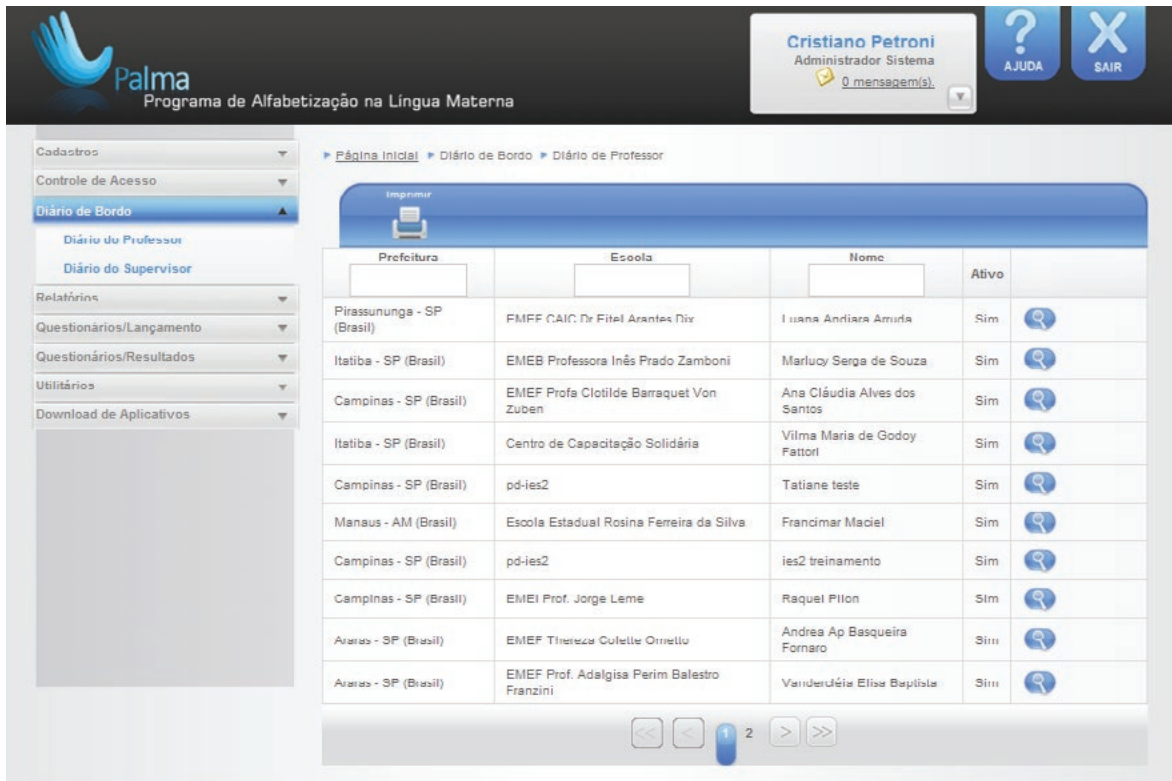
Palma
Programa de Alfabetização na Língua Materna

Cristiano Petroni
Administrador Sistema
0 mensagem(s).

AJUDA
SAIR

Cadastros
Controle de Acesso
Diário de Bordo
Diário do Professor
Diário do Supervisor
Relatórios
Questionários/Lançamento
Questionários/Resultados
Utilitários
Download de Aplicativos

Página Inicial ▸ Diário de Bordo ▸ Diário de Professor

Imprimir

| Prefeitura | Escola | Nome | Ativo | |
|---|---|---|---|---|
| Pirassununga - SP (Brasil) | EMEF CAIC Dr Fitel Arantes Dix | Luana Andiara Arruda | Sim | |
| Itatiba - SP (Brasil) | EMEB Professora Inês Prado Zamboni | Marlucy Serga de Souza | Sim | |
| Campinas - SP (Brasil) | EMEF Profa Clotilde Barraquet Von Zuben | Ana Cláudia Alves dos Santos | Sim | |
| Itatiba - SP (Brasil) | Centro de Capacitação Solidária | Vilma Maria de Godoy Fattori | Sim | |
| Campinas - SP (Brasil) | pd-ies2 | Tatiane teste | Sim | |
| Manaus - AM (Brasil) | Escola Estadual Rosina Ferreira da Silva | Francimar Maciel | Sim | |
| Campinas - SP (Brasil) | pd-ies2 | ies2 treinamento | Sim | |
| Campinas - SP (Brasil) | EMEI Prof. Jorge Leme | Raquel Pilon | Sim | |
| Araras - SP (Brasil) | EMEF Thereza Colette Ometto | Andrea Ap Basqueira Fornaro | Sim | |
| Araras - SP (Brasil) | EMEF Prof. Adalgisa Perim Balestro Franzini | Vanderléia Elisa Baptista | Sim | |

<< < 1 2 > >>